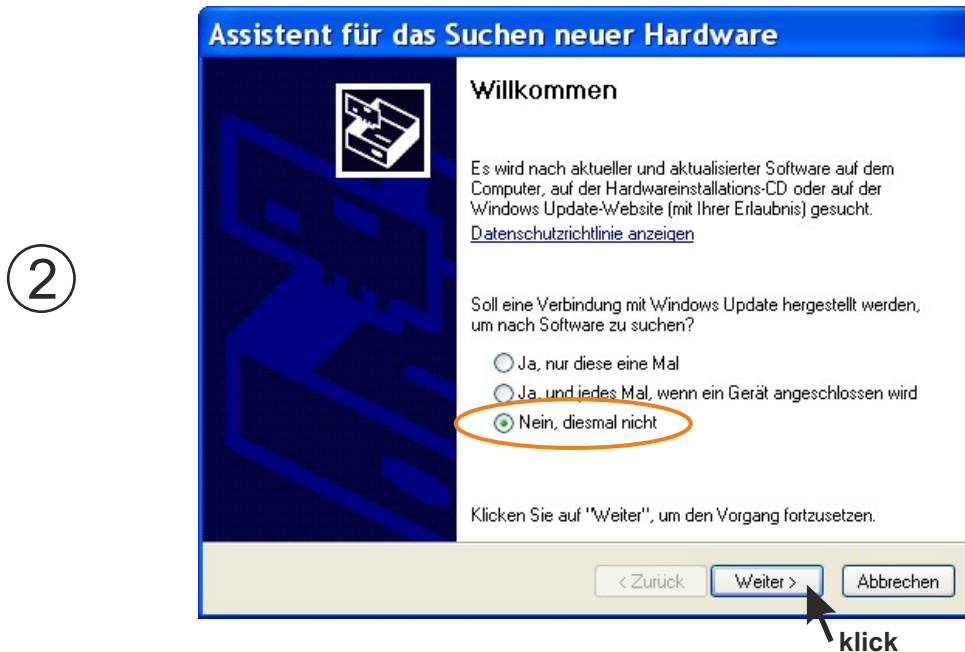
②

Assistent für das Suchen neuer Hardware

Willkommen

Es wird nach aktueller und aktualisierter Software auf dem Computer, auf der Hardwareinstallations-CD oder auf der Windows Update-Website (mit Ihrer Erlaubnis) gesucht.

Datenschutzrichtlinie anzeigen

Soll eine Verbindung mit Windows Update hergestellt werden, um nach Software zu suchen?

Ja, nur diese eine Mal

Ja, und jedes Mal, wenn ein Gerät angeschlossen wird

Nein, diesmal nicht

Klicken Sie auf "Weiter", um den Vorgang fortzusetzen.

< Zurück

Weiter >

Abbrechen

klick